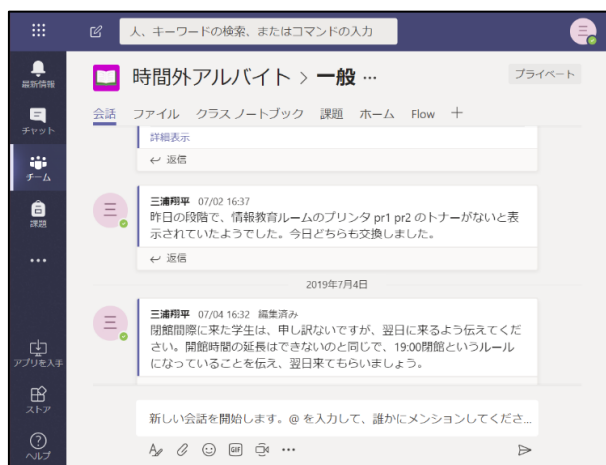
人、キーワードの検索、またはコマンドの入力

最新情報
チャット
チーム
課題
...
アプリを入手
ストア
ヘルプ

時間外アルバイト > 一般 ...
プライベート

会話 ファイル クラス ノートブック 課題 ホーム Flow +

詳細表示
← 返信

三浦翔平 07/02 16:37
昨日の段階で、情報教育ルームのプリンタ pr1 pr2 のトナーがないと表示されていたようでした。今日どちらも交換しました。
← 返信

2019年7月4日

三浦翔平 07/04 16:32 編集済み
閉館間際に来た学生は、申し訳ないですが、翌日に来るよう伝えてください。開館時間の延長はできないのと同じで、19:00閉館というルールになっていることを伝え、翌日来てもらいましょう。

新しい会話を開始します。@ を入力して、誰かにメンションしてくださ...

GIF ...